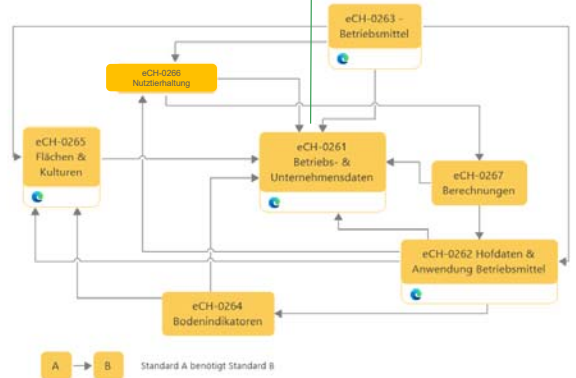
eCH-0263 - Betriebsmittel

eCH-0266 Nutztierhaltung

eCH-0265 Flächen & Kulturen

eCH-0261 Betriebs- & Unternehmensdaten

eCH-0267 Berechnungen

eCH-0262 Hofdaten & Anwendung Betriebsmittel

eCH-0264 Bodenindikatoren

A B Standard A benötigt Standard B